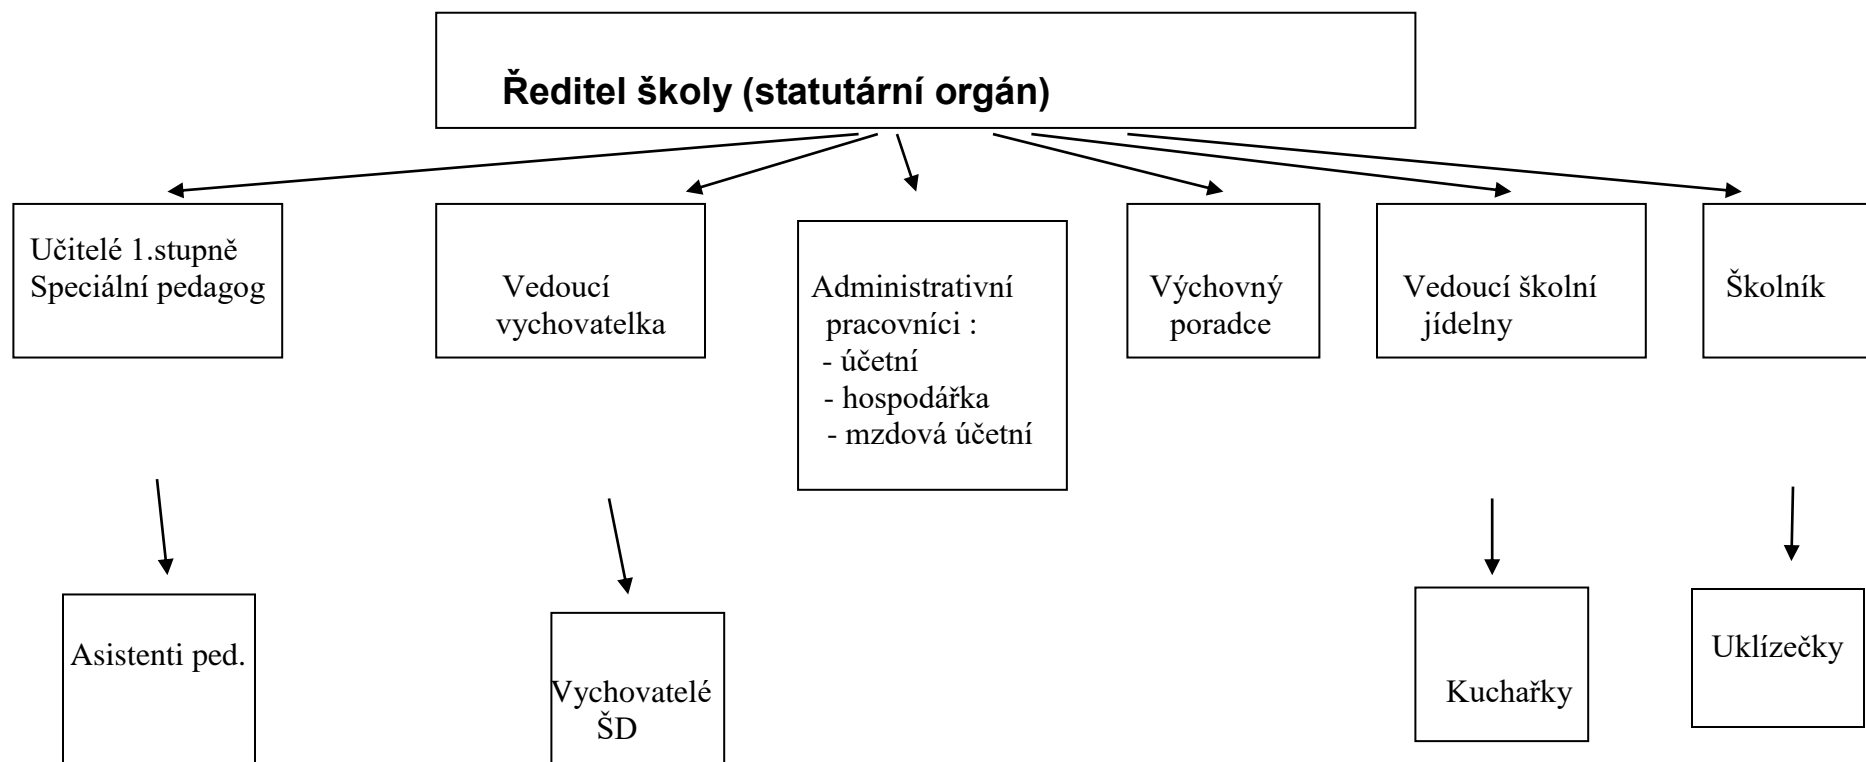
Ředitel školy (statutární orgán)

Učitelé 1.stupně
Speciální pedagog

Vedoucí vychovatelka

Administrativní pracovníci :
- účetní
- hospodářka
- mzdová účetní

Výchovný poradce

Vedoucí školní jídelny

Školník

Asistenti ped.

Vychovatelé ŠD

Kuchařky

Uklízečky